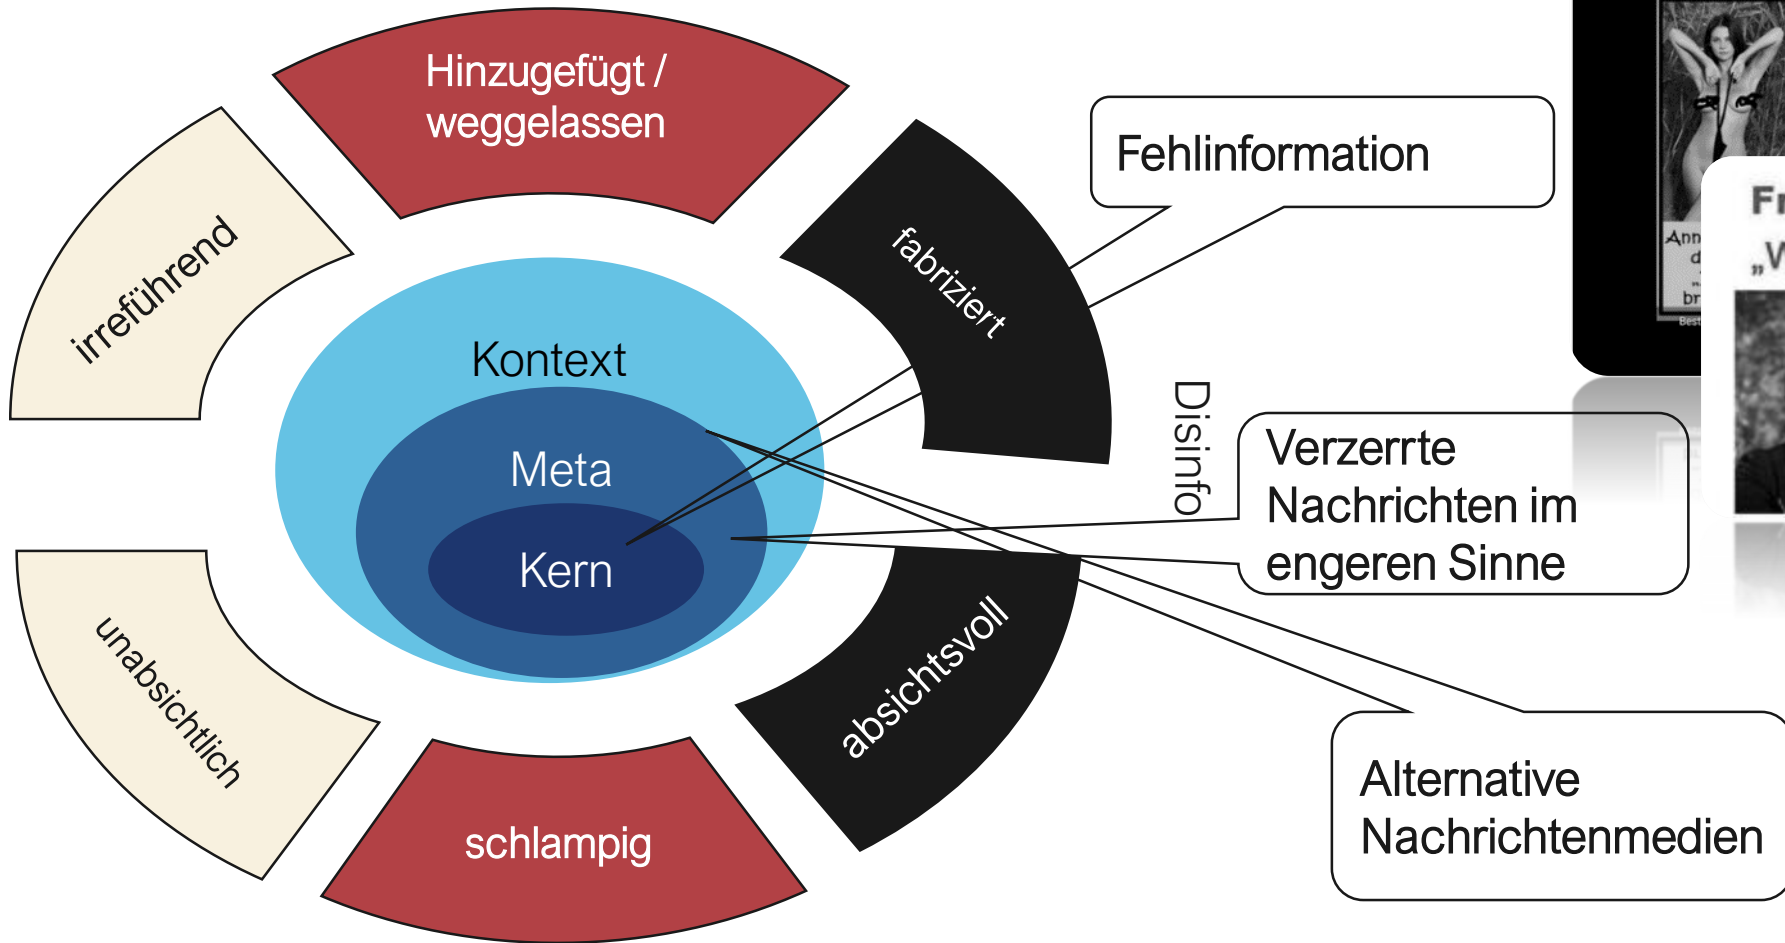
Hinzugefügt / weggelassen

irreführend

fabriziert

Fehlinformation

Kontext

Meta

Kern

Disinfo

Verzerrte Nachrichten im engeren Sinne

unabsichtlich

absichtsvoll

schlampig

Alternative Nachrichtenmedien

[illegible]